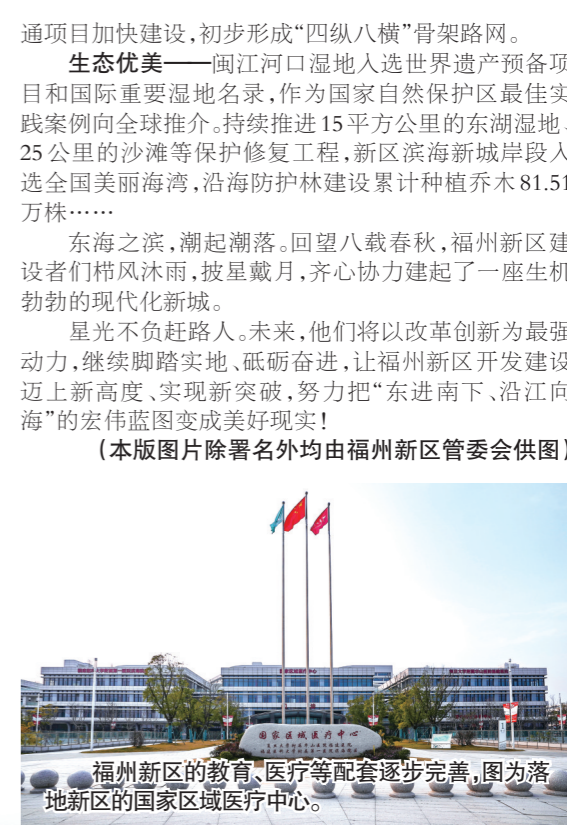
通项目加快建设,初步形成"四纵八横"骨架路网。

生态优美——闽江河口湿地入选世界遗产预备项目和国际重要湿地名录,作为国家自然保护区最佳实践案例向全球推介。持续推进15平方公里的东湖湿地、25公里的沙滩等保护修复工程,新区滨海新城岸段入选全国美丽海湾,沿海防护林建设累计种植乔木81.51万株……

东海之滨,潮起潮落。回望八载春秋,福州新区建设者们栉风沐雨,披星戴月,齐心协力建起了一座生机勃勃的现代化新城。

星光不负赶路人。未来,他们将以改革创新为最强动力,继续脚踏实地、砥砺奋进,让福州新区开发建设迈上新高度、实现新突破,努力把"东进南下、沿江向海"的宏伟蓝图变成美好现实!

(本版图片除署名外均由福州新区管委会供图)

国家区域医疗中心

福州新区的教育、医疗等配套逐步完善,图为落地新区的国家区域医疗中心。